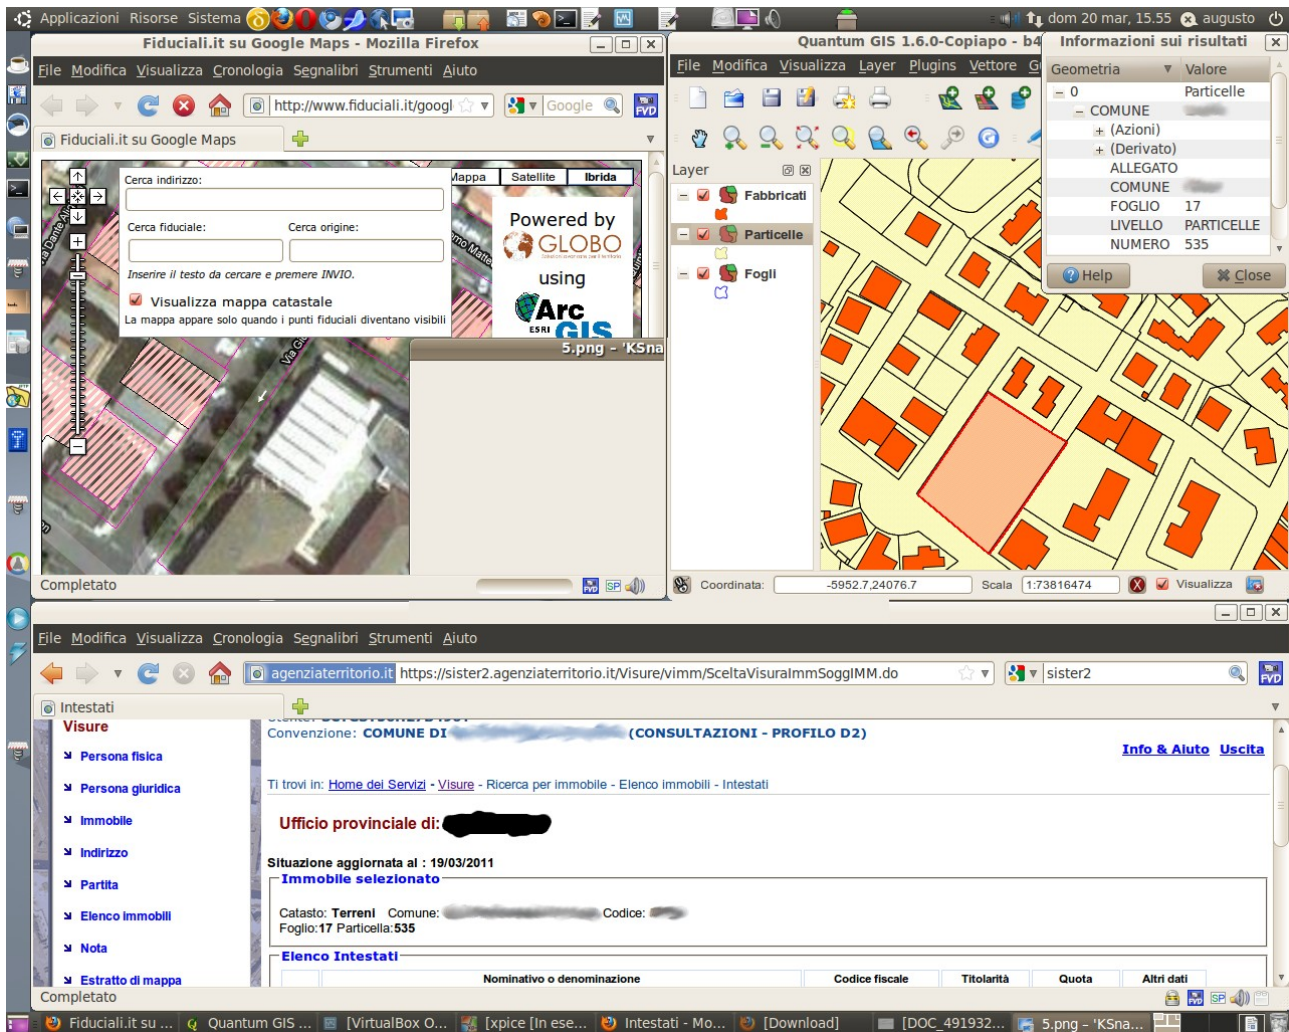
Applicazioni Risorse Sistema
dom 20 mar, 15.55 augusto

Fiduciali.it su Google Maps - Mozilla Firefox
File Modifica Visualizza Cronologia Segnalibri Strumenti Aiuto
http://www.fiduciali.it/googl
Google
Fiduciali.it su Google Maps

Mappa Satellite Ibrida
Cerca indirizzo:
Cerca fiduciale: Cerca origine:
Inserire il testo da cercare e premere INVIO.
Visualizza mappa catastale
La mappa appare solo quando i punti fiduciali diventano visibili
Powered by GLOBO using Arc GIS
5.png - 'KSna
Completato

Quantum GIS 1.6.0-Copiapo - b4
File Modifica Visualizza Layer Plugins Vettore G
Layer
Fabbricati
Particelle
Fogli
Coordinata: -5952.7,24076.7 Scala 1:73816474 Visualizza

Informazioni sui risultati
| Geometria | Valore |
|---|---|
| 0 | Particelle |
| COMUNE | |
| (Azioni) | |
| (Derivato) | |
| ALLEGATO | |
| COMUNE | |
| FOGLIO | 17 |
| LIVELLO | PARTICELLE |
| NUMERO | 535 |

Help Close

File Modifica Visualizza Cronologia Segnalibri Strumenti Aiuto
agenziaterritorio.it https://sister2.agenziaterritorio.it/Visure/vimm/SceltaVisuraImmSoggIMM.do
sister2
Intestati

Visure
Persona fisica
Persona giuridica
Immobile
Indirizzo
Partita
Elenco immobili
Nota
Estratto di mappa

Convenzione: COMUNE DI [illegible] (CONSULTAZIONI - PROFILO D2)
Info & Aiuto Uscita
Ti trovi in: Home dei Servizi - Visure - Ricerca per immobile - Elenco immobili - Intestati
Ufficio provinciale di:
Situazione aggiornata al : 19/03/2011
Immobile selezionato
Catasto: Terreni Comune: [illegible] Codice: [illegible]
Foglio:17 Particella:535
Elenco Intestati
| | Nominativo o denominazione | Codice fiscale | Titolarità | Quota | Altri dati |
|---|---|---|---|---|---|
Completato

Fiduciali.it su ... Quantum GIS ... [VirtualBox O... [xpice [In ese... Intestati - Mo... [Download] [DOC_491932... 5.png - 'KSna...